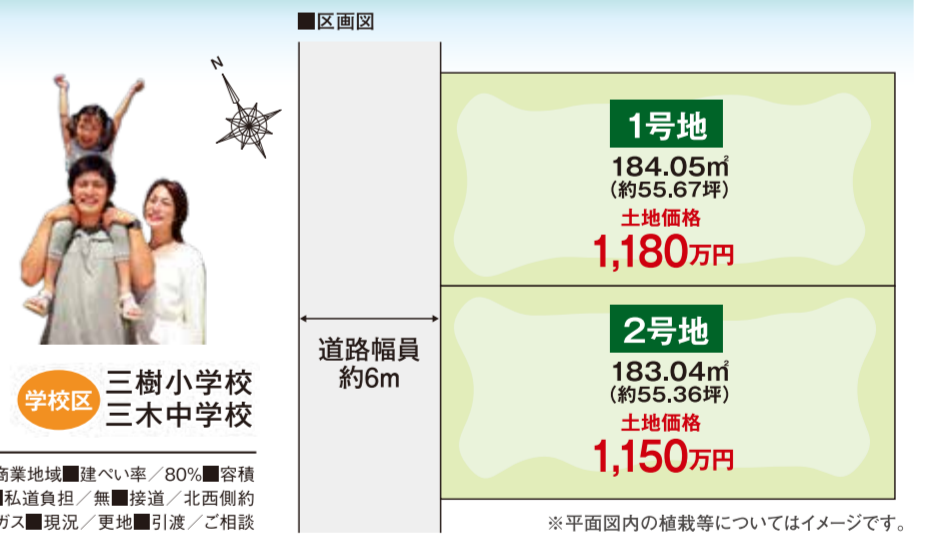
N

学校区 三樹小学校
三木中学校

商業地域■建ぺい率／80%■容積
私道負担／無■接道／北西側約
ガス■現況／更地■引渡／ご相談

■区画図

道路幅員
約6m

1号地
184.05㎡
(約55.67坪)
土地価格
1,180万円

2号地
183.04㎡
(約55.36坪)
土地価格
1,150万円

※平面図内の植栽等についてはイメージです。